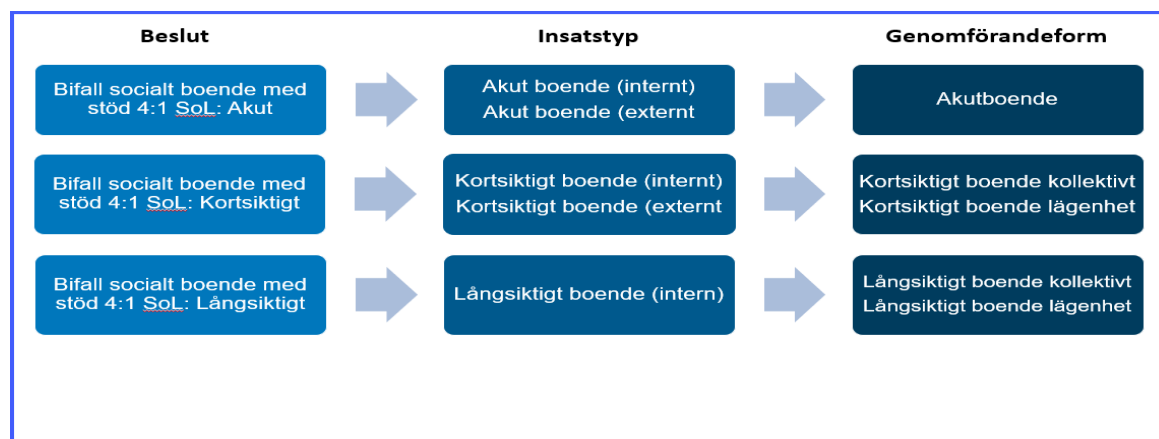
| Beslut | Insatstyp | Genomförandeform |
|---|---|---|
| Bifall socialt boende med stöd 4:1 SoL: Akut | Akut boende (internt) Akut boende (externt | Akutboende |
| Bifall socialt boende med stöd 4:1 SoL: Kortsiktigt | Kortsiktigt boende (internt) Kortsiktigt boende (externt | Kortsiktigt boende kollektivt Kortsiktigt boende lägenhet |
| Bifall socialt boende med stöd 4:1 SoL: Långsiktigt | Långsiktigt boende (intern) | Långsiktigt boende kollektivt Långsiktigt boende lägenhet |